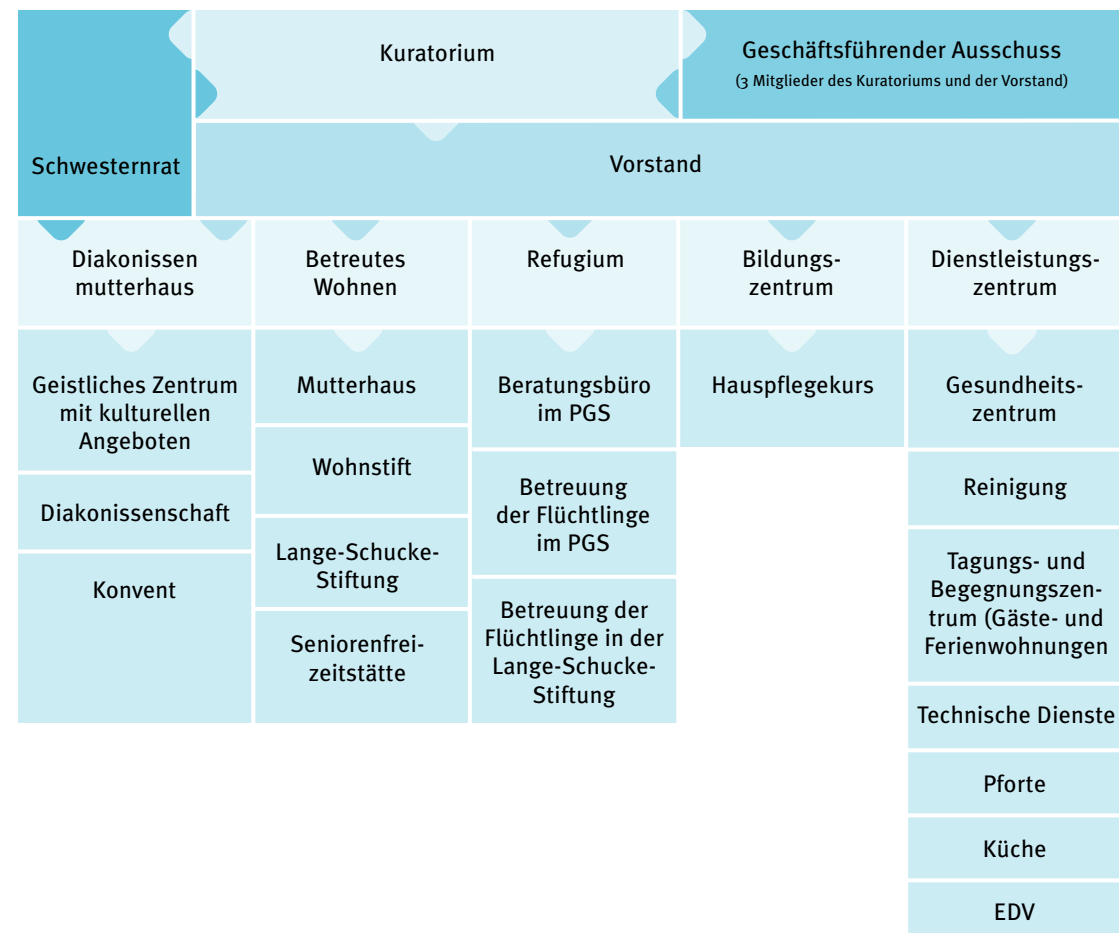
Kuratorium

Geschäftsführender Ausschuss
(3 Mitglieder des Kuratoriums und der Vorstand)

Schwesternrat

Vorstand

Diakonissen mutterhaus

Geistliches Zentrum mit kulturellen Angeboten

Diakonissenschaft

Konvent

Betreutes Wohnen

Mutterhaus

Wohnstift

Lange-Schucke-Stiftung

Seniorenfreizeitstätte

Refugium

Beratungsbüro im PGS

Betreuung der Flüchtlinge im PGS

Betreuung der Flüchtlinge in der Lange-Schucke-Stiftung

Bildungszentrum

Hauspflegekurs

Dienstleistungszentrum

Gesundheitszentrum

Reinigung

Tagungs- und Begegnungszentrum (Gäste- und Ferienwohnungen

Technische Dienste

Pforte

Küche

EDV